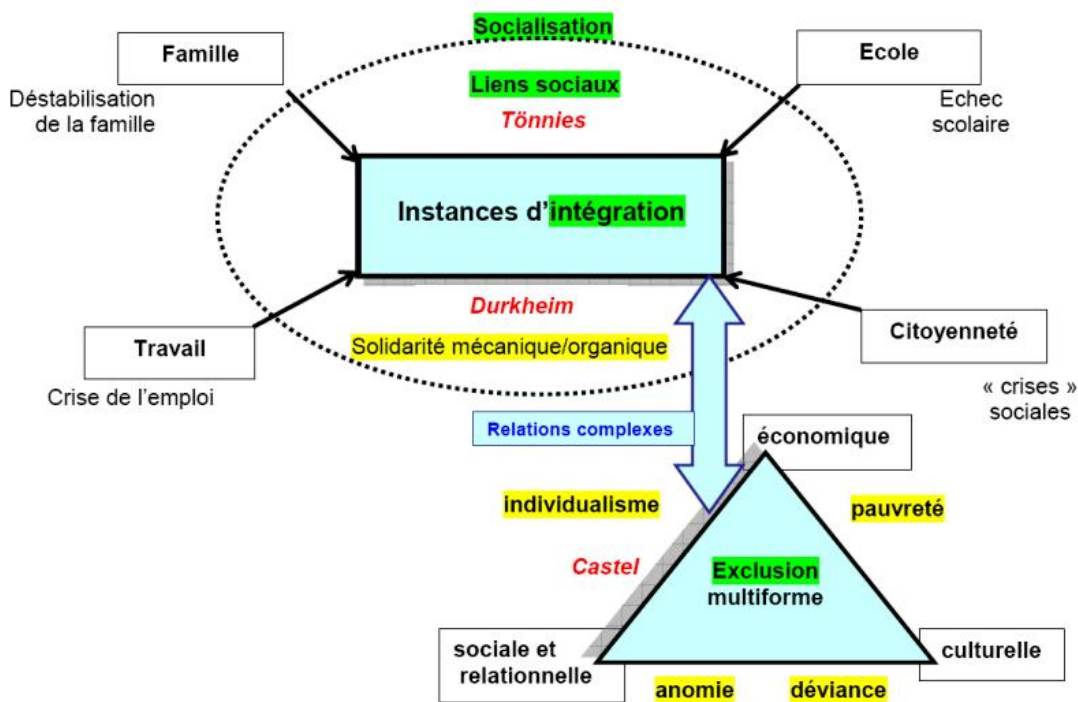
Socialisation

Famille

Déstabilisation de la famille

Liens sociaux

Tönnies

Ecole

Echec scolaire

Instances d'intégration

Durkheim

Solidarité mécanique/organique

Travail

Crise de l'emploi

Citoyenneté

« crises » sociales

Relations complexes

économique

individualisme

pauvreté

Castel

Exclusion multiforme

sociale et relationnelle

culturelle

anomie

déviance